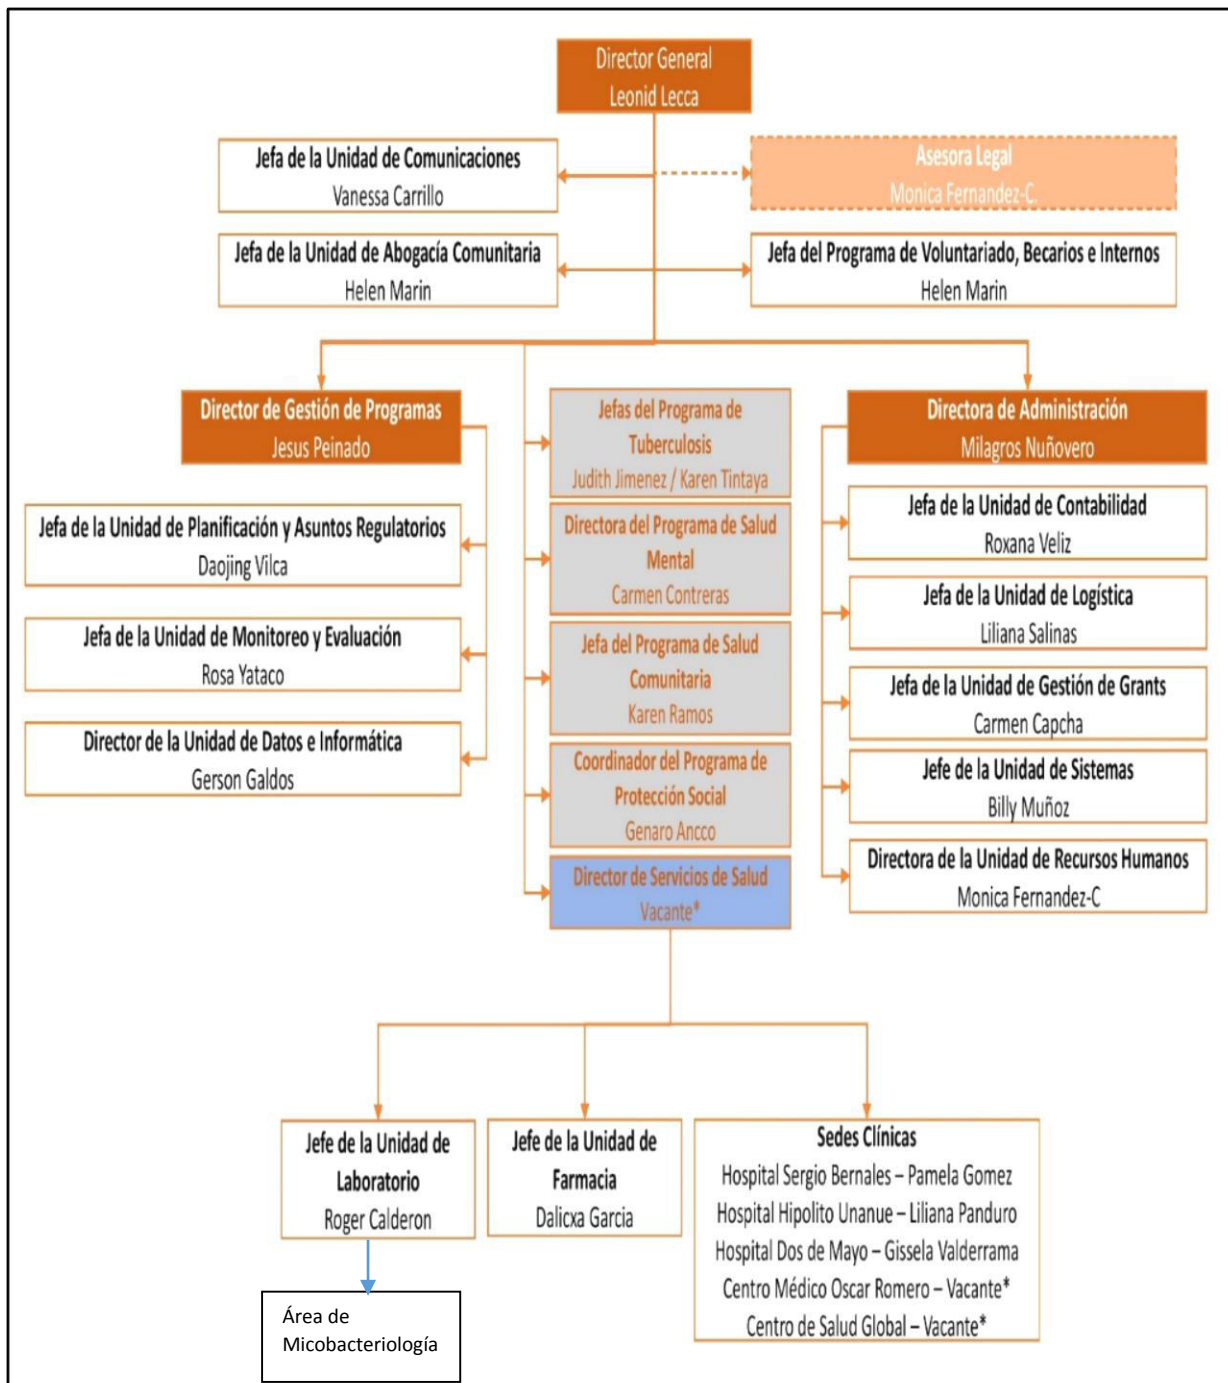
Director General
Leonid Lecca

Jefa de la Unidad de Comunicaciones
Vanessa Carrillo

Asesora Legal
Monica Fernandez-C.

Jefa de la Unidad de Abogacía Comunitaria
Helen Marin

Jefa del Programa de Voluntariado, Becarios e Internos
Helen Marin

Director de Gestión de Programas
Jesus Peinado

Jefas del Programa de Tuberculosis
Judith Jimenez / Karen Tintaya

Directora de Administración
Milagros Nuñovero

Jefa de la Unidad de Planificación y Asuntos Regulatorios
Daojing Vilca

Directora del Programa de Salud Mental
Carmen Contreras

Jefa de la Unidad de Contabilidad
Roxana Veliz

Jefa de la Unidad de Logística
Liliana Salinas

Jefa de la Unidad de Monitoreo y Evaluación
Rosa Yataco

Jefa del Programa de Salud Comunitaria
Karen Ramos

Jefa de la Unidad de Gestión de Grants
Carmen Capcha

Director de la Unidad de Datos e Informática
Gerson Galdos

Coordinador del Programa de Protección Social
Genaro Ancco

Jefe de la Unidad de Sistemas
Billy Muñoz

Director de Servicios de Salud
Vacante*

Directora de la Unidad de Recursos Humanos
Monica Fernandez-C

Jefe de la Unidad de Laboratorio
Roger Calderon

Jefe de la Unidad de Farmacia
Dalicxa Garcia

Sedes Clínicas
Hospital Sergio Bernales – Pamela Gomez
Hospital Hipolito Unanue – Liliana Panduro
Hospital Dos de Mayo – Gissela Valderrama
Centro Médico Oscar Romero – Vacante*
Centro de Salud Global – Vacante*

Área de Micobacteriología